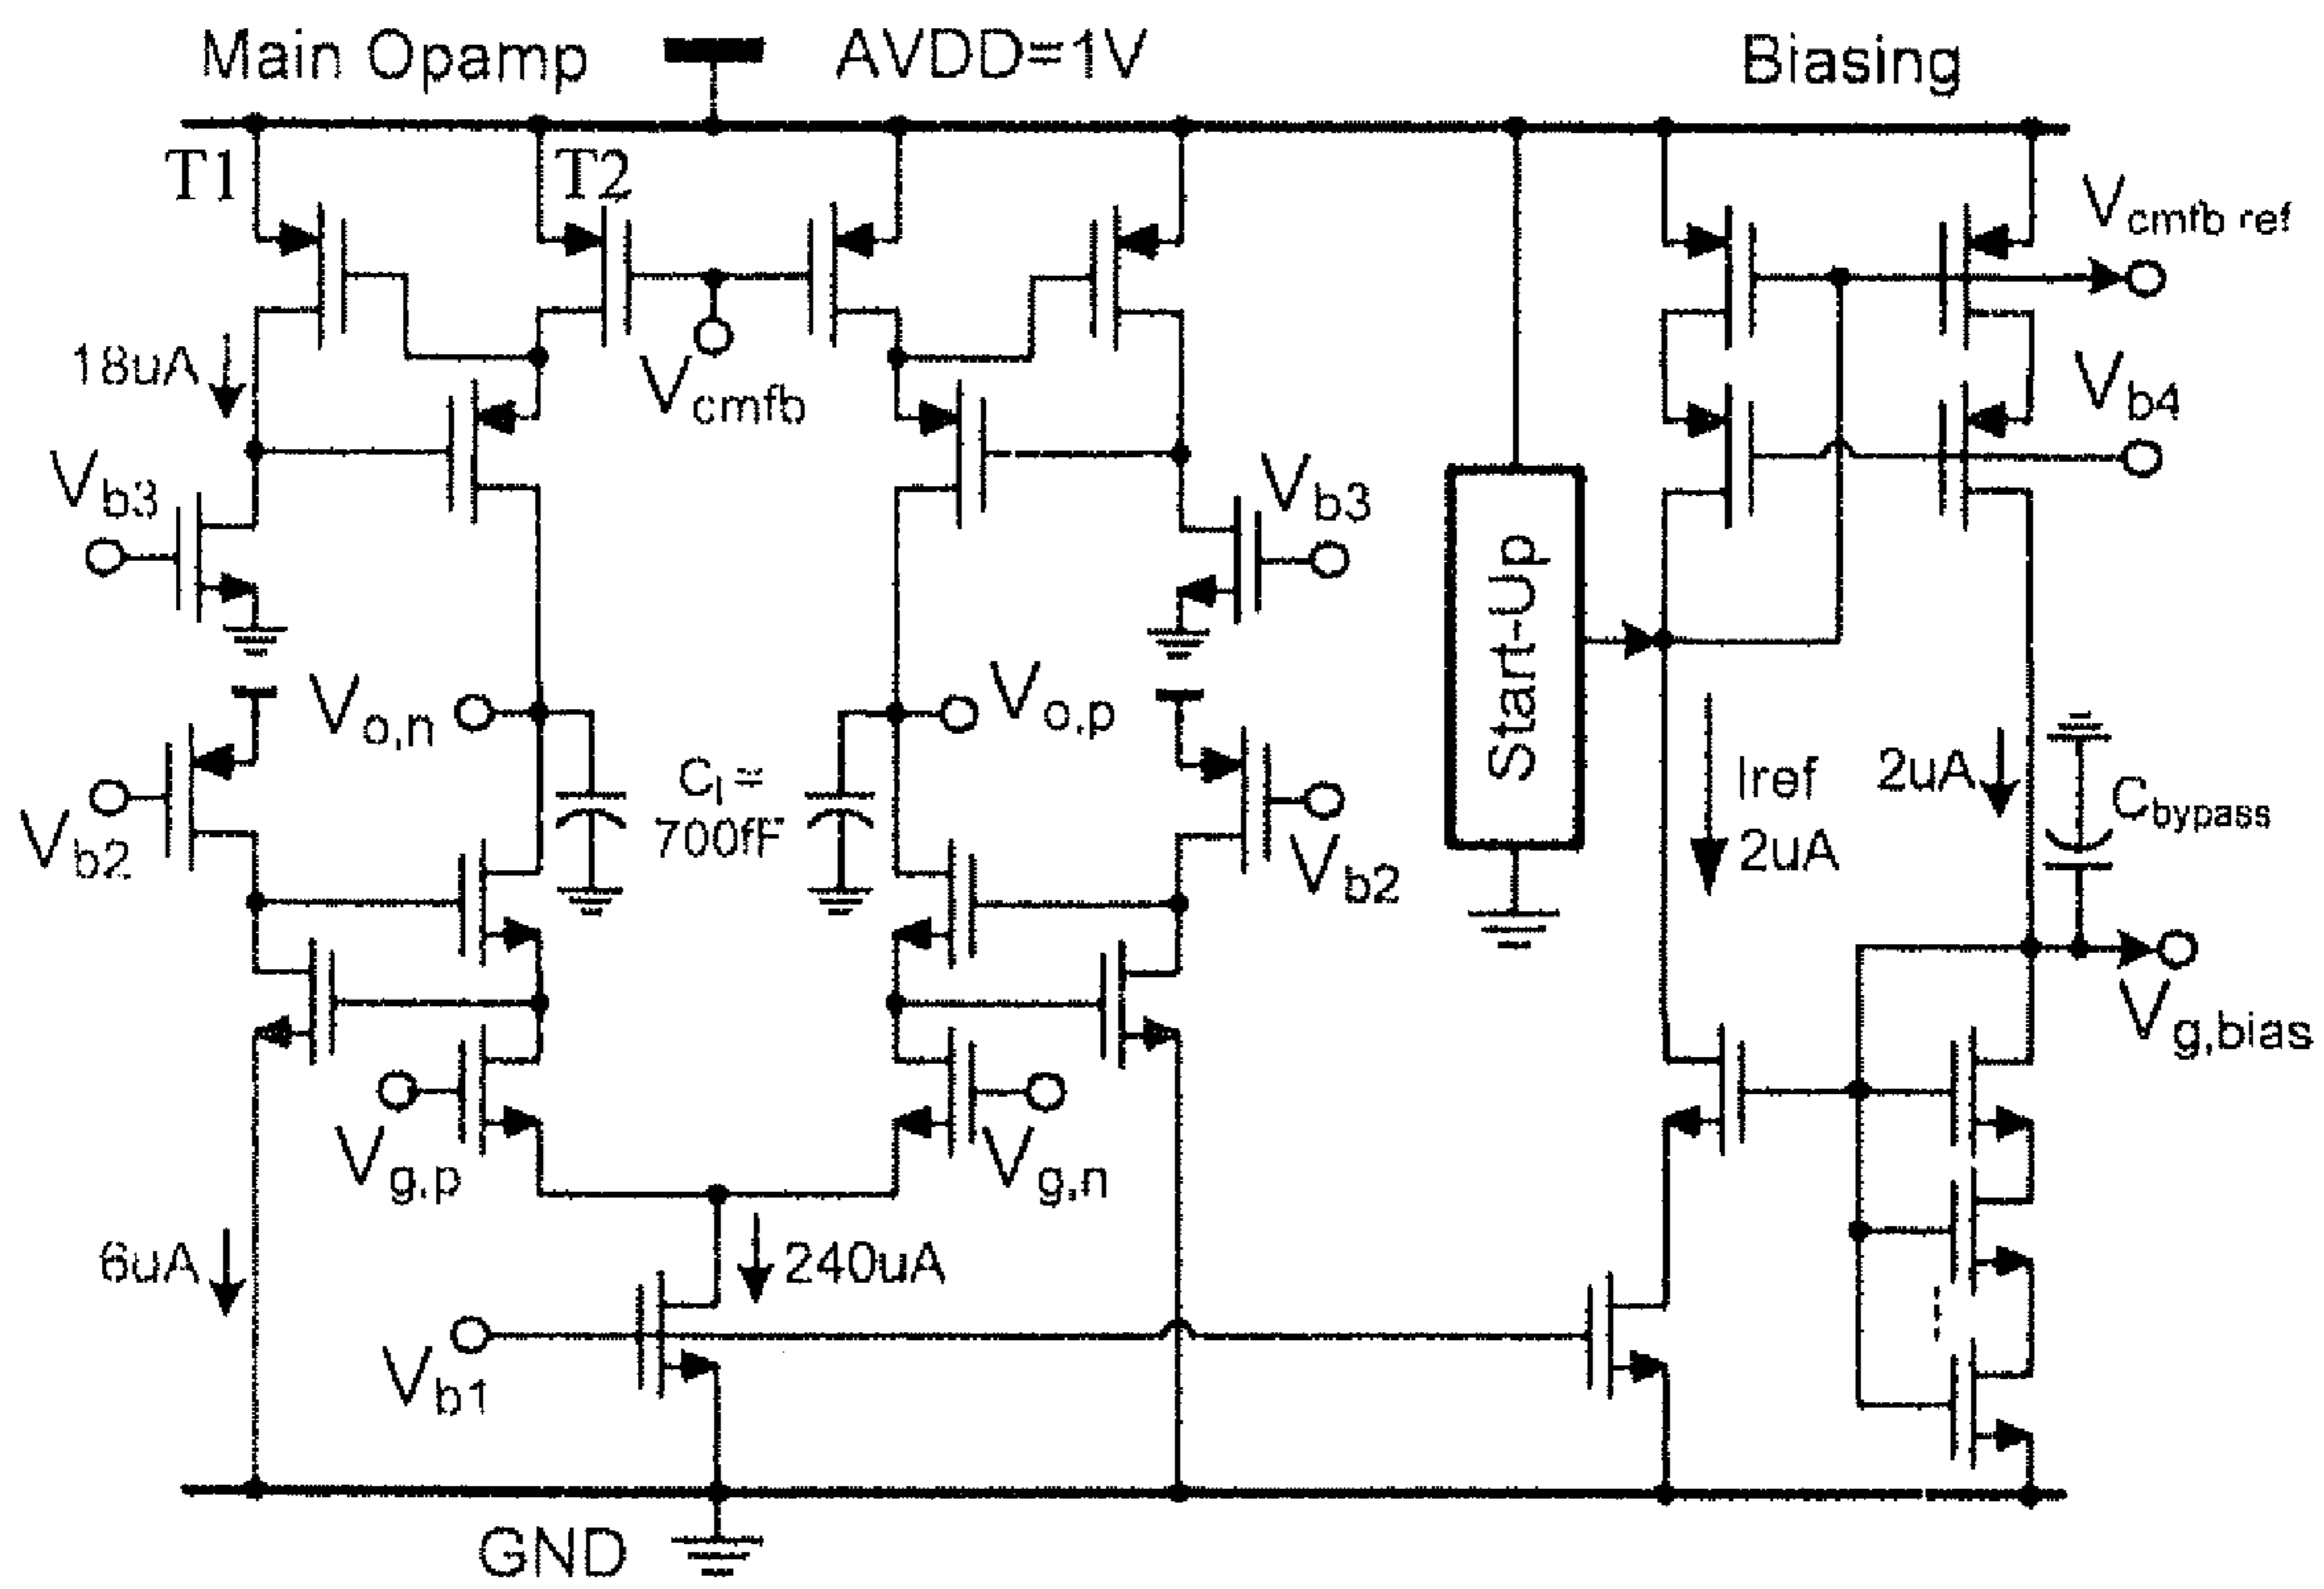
Main Opamp AVDD=1V Biasing

T1 T2

$V_{cmfb\ ref}$

18uA

$V_{cmfb}$

$V_{b4}$

$V_{b3}$

$V_{b3}$

Start-Up

$V_{o,n}$

$V_{o,p}$

$C_l =$ 700fF

Iref 2uA

2uA

$C_{bypass}$

$V_{b2}$

$V_{b2}$

$V_{g,bias}$

$V_{g,p}$

$V_{g,n}$

6uA

240uA

$V_{b1}$

GND